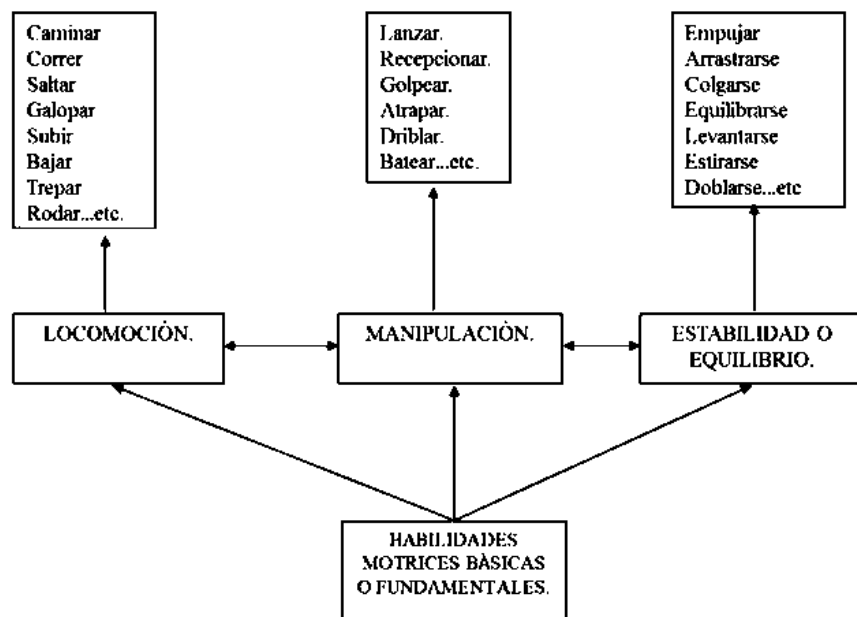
Caminar
Correr
Saltar
Galopar
Subir
Bajar
Trepar
Rodar...etc.

Lanzar.
Recepcionar.
Golpear.
Atrapar.
Driblar.
Batear...etc.

Empujar
Arrastrarse
Colgarse
Equilibrarse
Levantarse
Estirarse
Doblarse...etc

LOCOMOCIÓN.

MANIPULACIÒN.

ESTABILIDAD O EQUILIBRIO.

HABILIDADES MOTRICES BÀSICAS O FUNDAMENTALES.